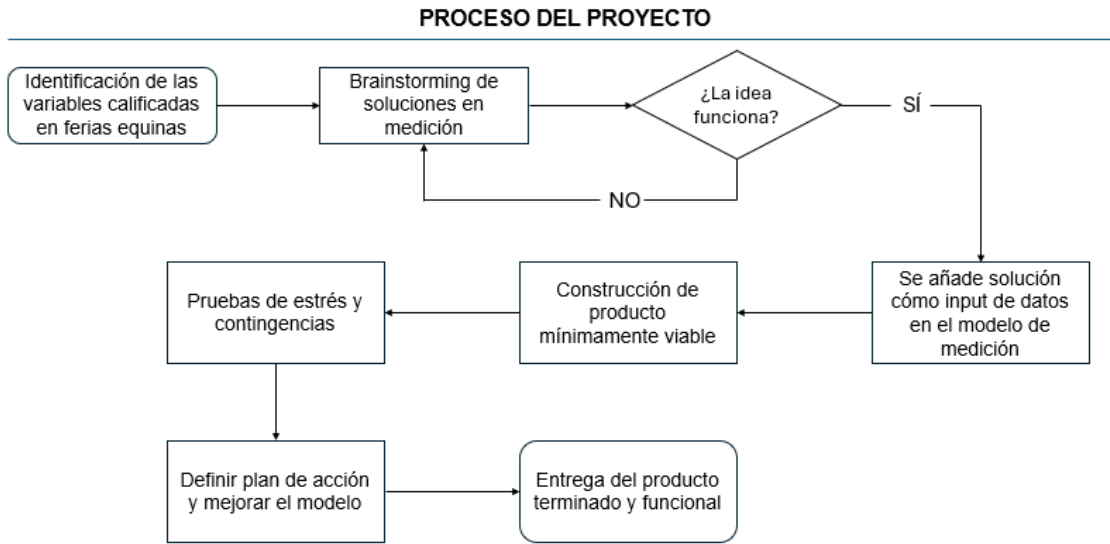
PROCESO DEL PROYECTO

Identificación de las variables calificadas en ferias equinas

Brainstorming de soluciones en medición

¿La idea funciona?

SÍ

NO

Se añade solución cómo input de datos en el modelo de medición

Construcción de producto mínimamente viable

Pruebas de estrés y contingencias

Definir plan de acción y mejorar el modelo

Entrega del producto terminado y funcional